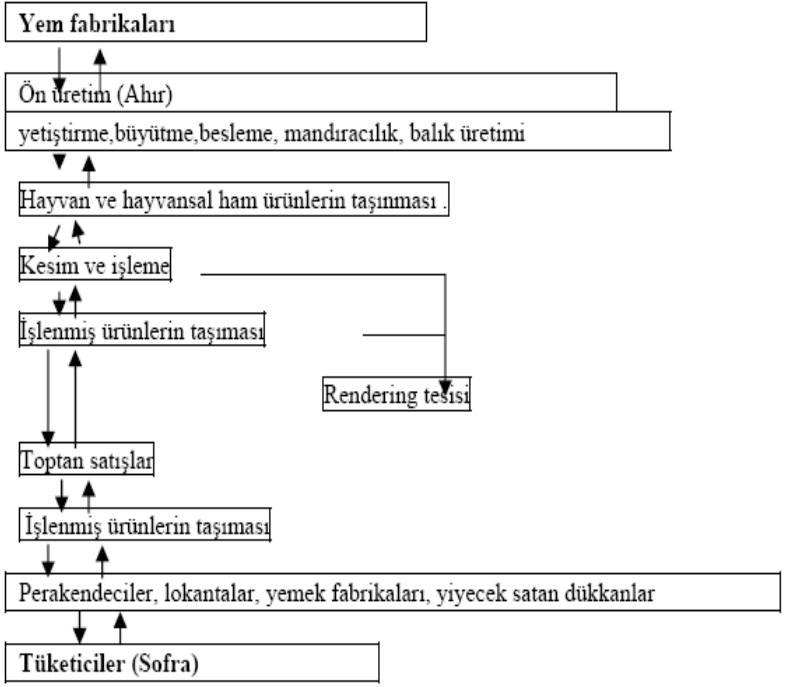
Yem fabrikaları

Ön üretim (Ahır)

yetiştirme,büyütme,besleme, mandıracılık, balık üretimi

Hayvan ve hayvansal ham ürünlerin taşınması .

Kesim ve işleme

İşlenmiş ürünlerin taşıması

Rendering tesisi

Toptan satışlar

İşlenmiş ürünlerin taşıması

Perakendeciler, lokantalar, yemek fabrikaları, yiyecek satan dükkanlar

Tüketiciler (Sofra)